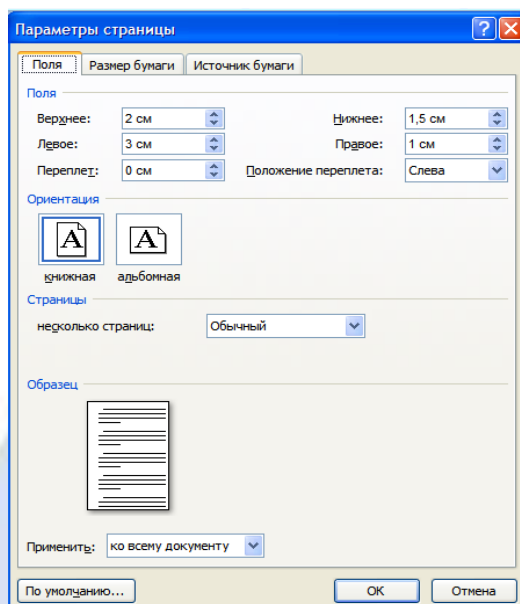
Параметры страницы

Поля | Размер бумаги | Источник бумаги

Поля

Верхнее: 2 см
Нижнее: 1,5 см
Левое: 3 см
Правое: 1 см
Переплет: 0 см
Положение переплета: Слева

Ориентация

A
книжная
A
альбомная

Страницы

несколько страниц: Обычный

Образец

Применить: ко всему документу

По умолчанию...
ОК
Отмена